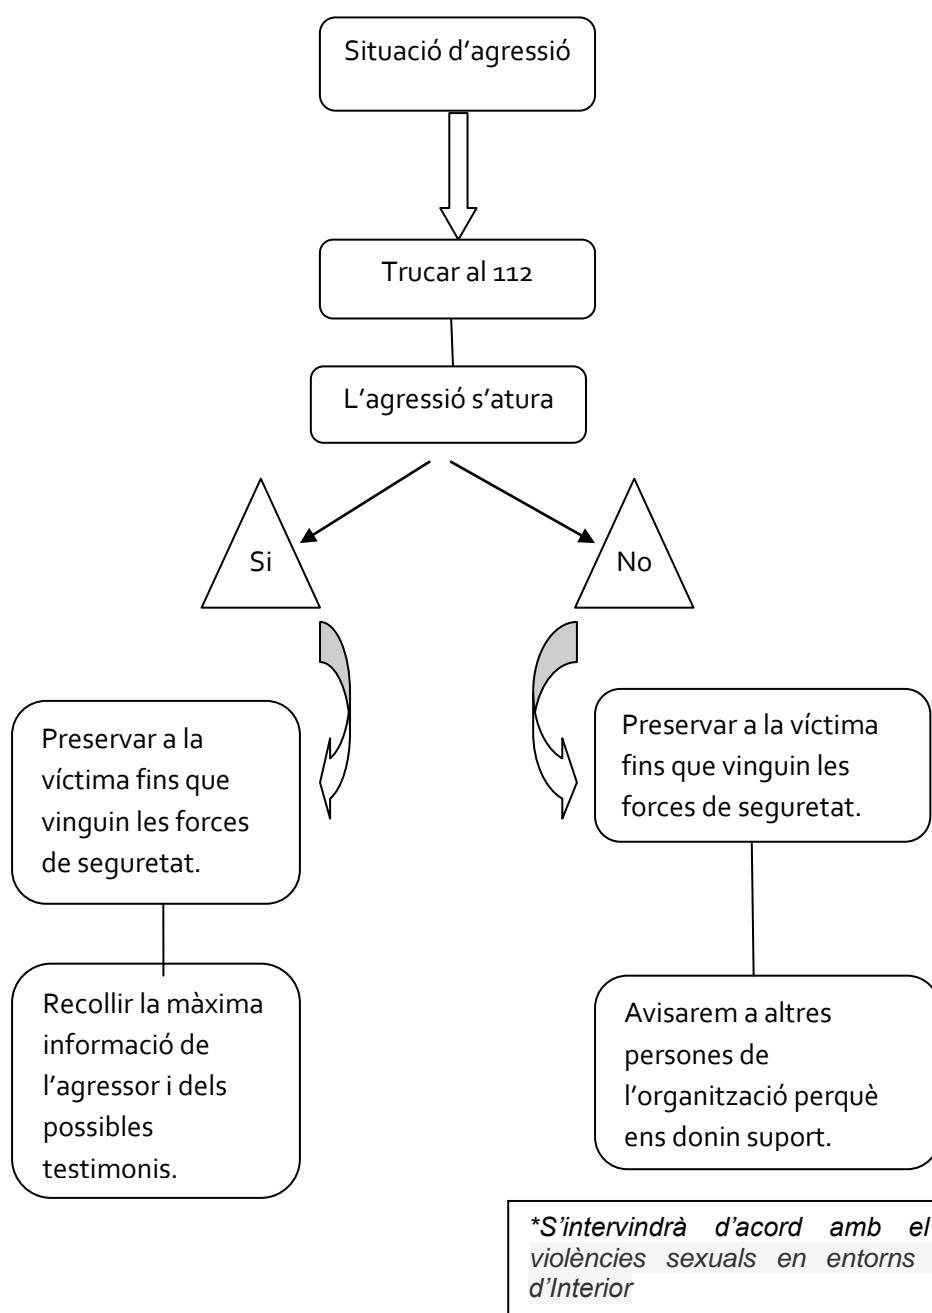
Situació d'agressió

Trucar al 112

L'agressió s'atura

Si

No

Preservar a la víctima fins que vinguin les forces de seguretat.

Recollir la màxima informació de l'agressor i dels possibles testimonis.

Preservar a la víctima fins que vinguin les forces de seguretat.

Avisarem a altres persones de l'organització perquè ens donin suport.

*S'intervindrà d'acord amb el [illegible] violències sexuals en entorns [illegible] d'Interior